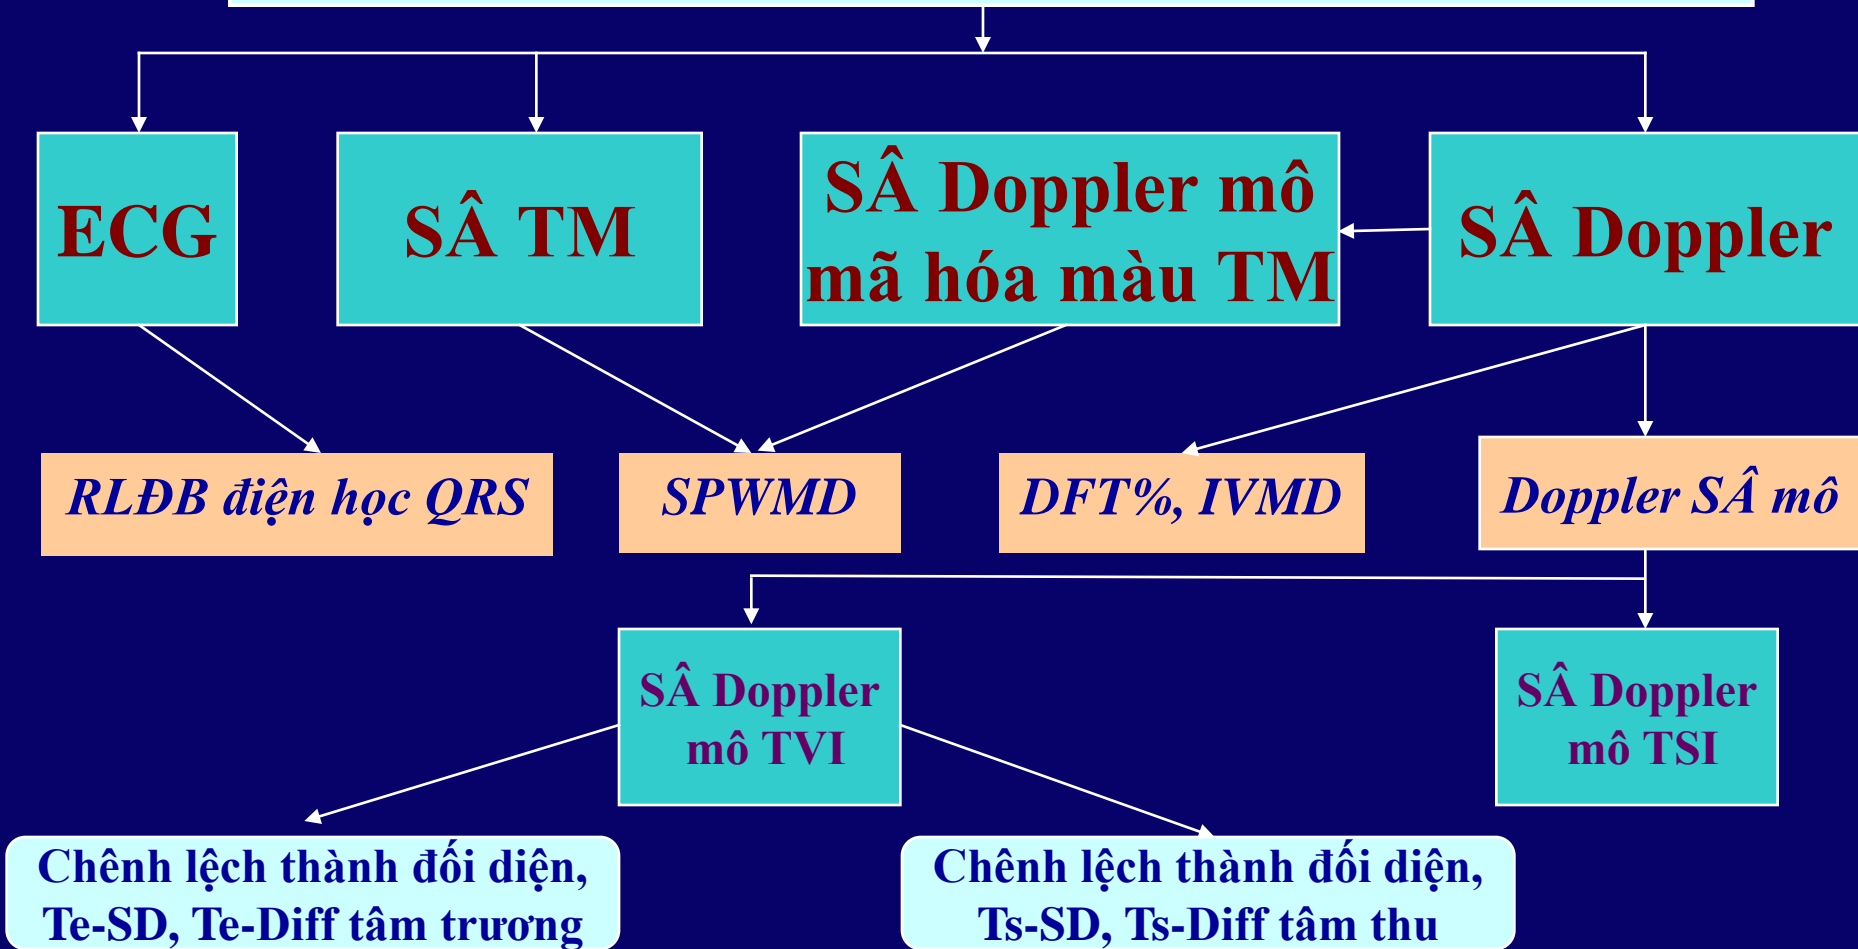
ECG

SÂ TM

SÂ Doppler mô mã hóa màu TM

SÂ Doppler

RLĐB điện học QRS

SPWMD

DFT%, IVMD

Doppler SÂ mô

SÂ Doppler mô TVI

SÂ Doppler mô TSI

Chênh lệch thành đối diện, Te-SD, Te-Diff tâm trương

Chênh lệch thành đối diện, Ts-SD, Ts-Diff tâm thu